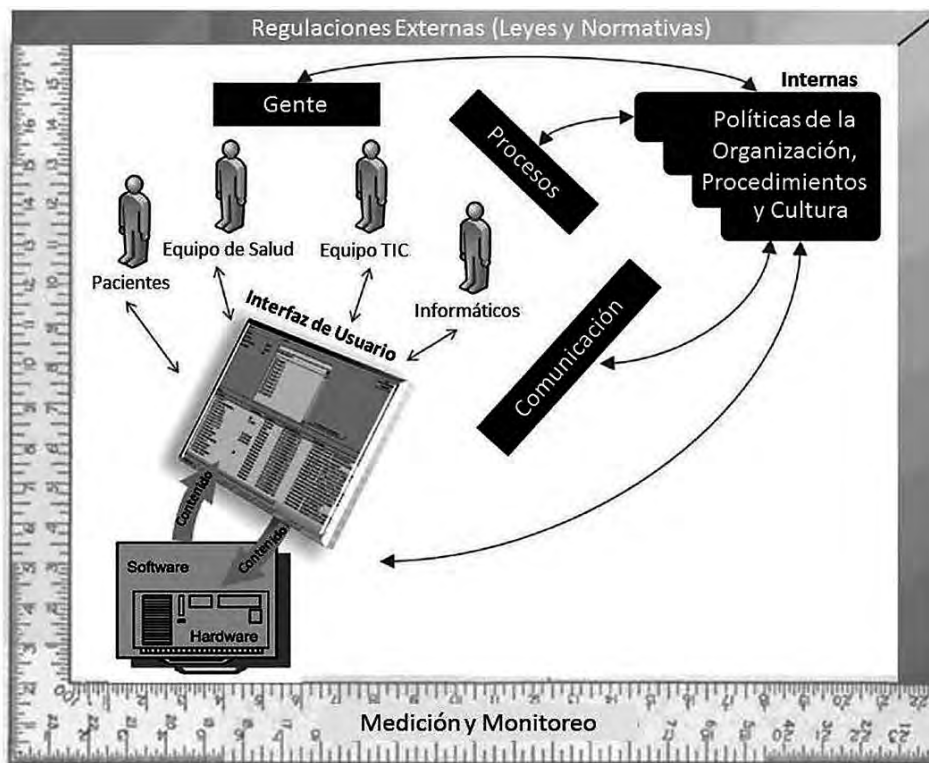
Regulaciones Externas (Leyes y Normativas)

Gente

Procesos

Internas

Políticas de la Organización, Procedimientos y Cultura

Pacientes

Equipo de Salud

Equipo TIC

Informáticos

Interfaz de Usuario

Comunicación

Contenido

Contenido

Software

Hardware

Medición y Monitoreo